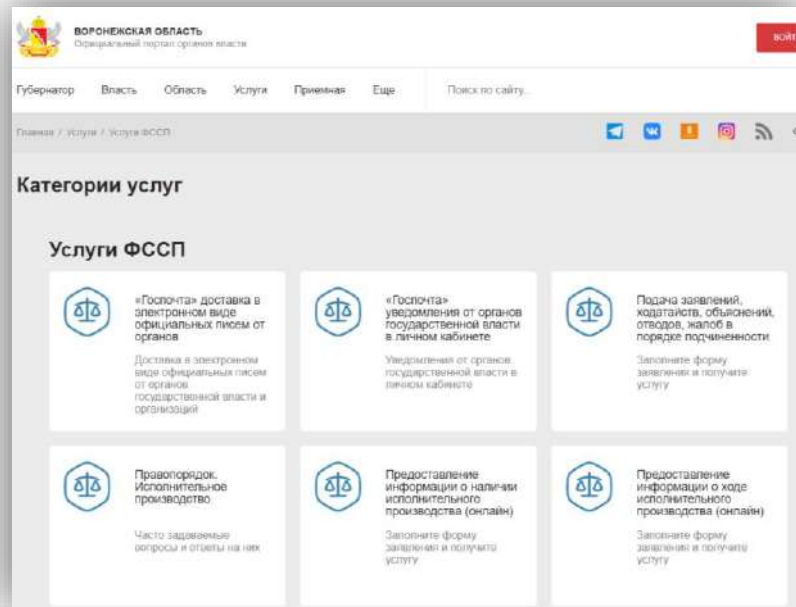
ВОРОНЕЖСКАЯ ОБЛАСТЬ
Официальный портал органов власти

ВОЙТ

Губернатор Власть Область Услуги Приемная Еще

Поиск по сайту...

Главная / Услуги / Услуги ФССП

Категории услуг

Услуги ФССП

«Госпочта» доставка в электронном виде официальных писем от органов

Доставка в электронном виде официальных писем от органов государственной власти и организаций

«Госпочта» уведомления от органов государственной власти в личном кабинете

Уведомления от органов государственной власти в личном кабинете

Подача заявлений, ходатайств, объяснений, отводов, жалоб в порядке подчиненности

Заполните форму заявления и получите услугу

Правопорядок. Исполнительное производство

Часто задаваемые вопросы и ответы на них

Предоставление информации о наличии исполнительного производства (онлайн)

Заполните форму заявления и получите услугу

Предоставление информации о ходе исполнительного производства (онлайн)

Заполните форму заявления и получите услугу